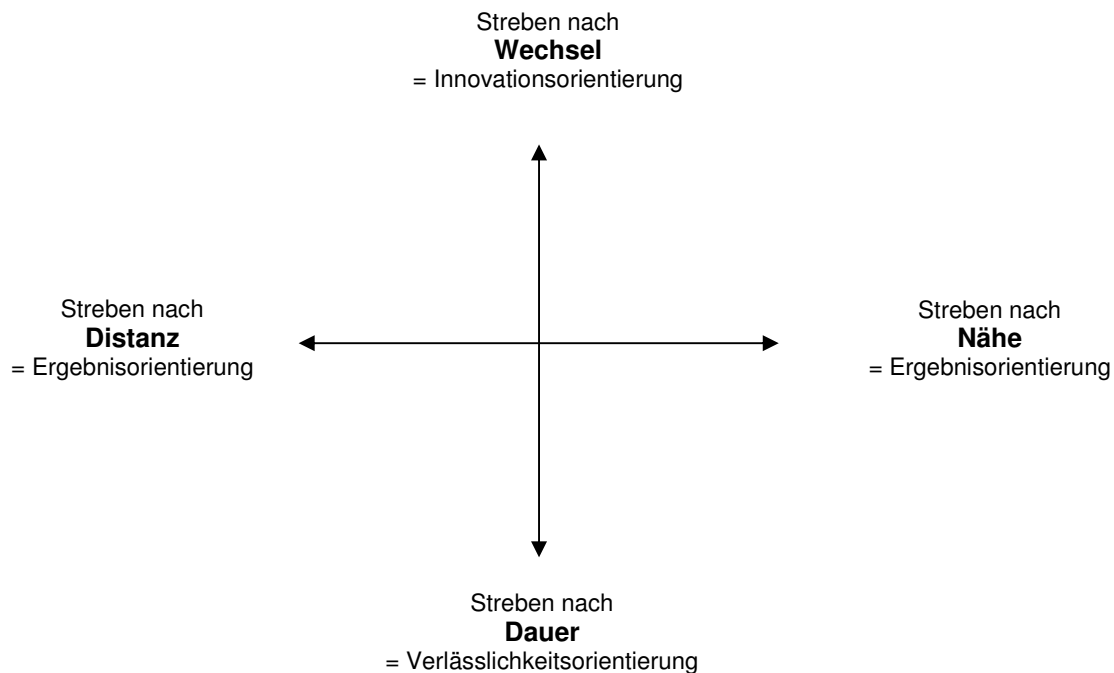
Streben nach
**Wechsel**
= Innovationsorientierung

Streben nach
**Distanz**
= Ergebnisorientierung

Streben nach
**Nähe**
= Ergebnisorientierung

Streben nach
**Dauer**
= Verlässlichkeitsorientierung